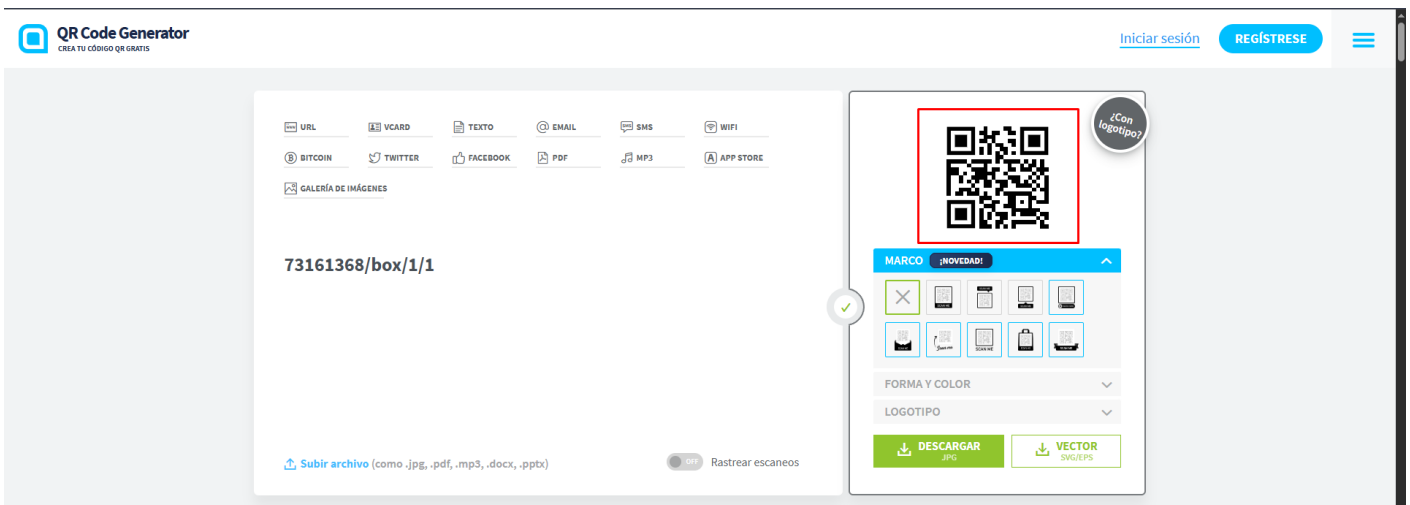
QR Code Generator
CREA TU CÓDIGO QR GRATIS

Iniciar sesión
REGÍSTRESE

URL
VCARD
TEXTO
EMAIL
SMS
WIFI
BITCOIN
TWITTER
FACEBOOK
PDF
MP3
APP STORE
GALERÍA DE IMÁGENES

73161368/box/1/1

Subir archivo (como .jpg, .pdf, .mp3, .docx, .pptx)

OFF
Rastrear escaneos

¿Con logotipo?

MARCO ¡NOVEDAD!

FORMA Y COLOR
LOGOTIPO

DESCARGAR
JPG
VECTOR
SVG/EPS